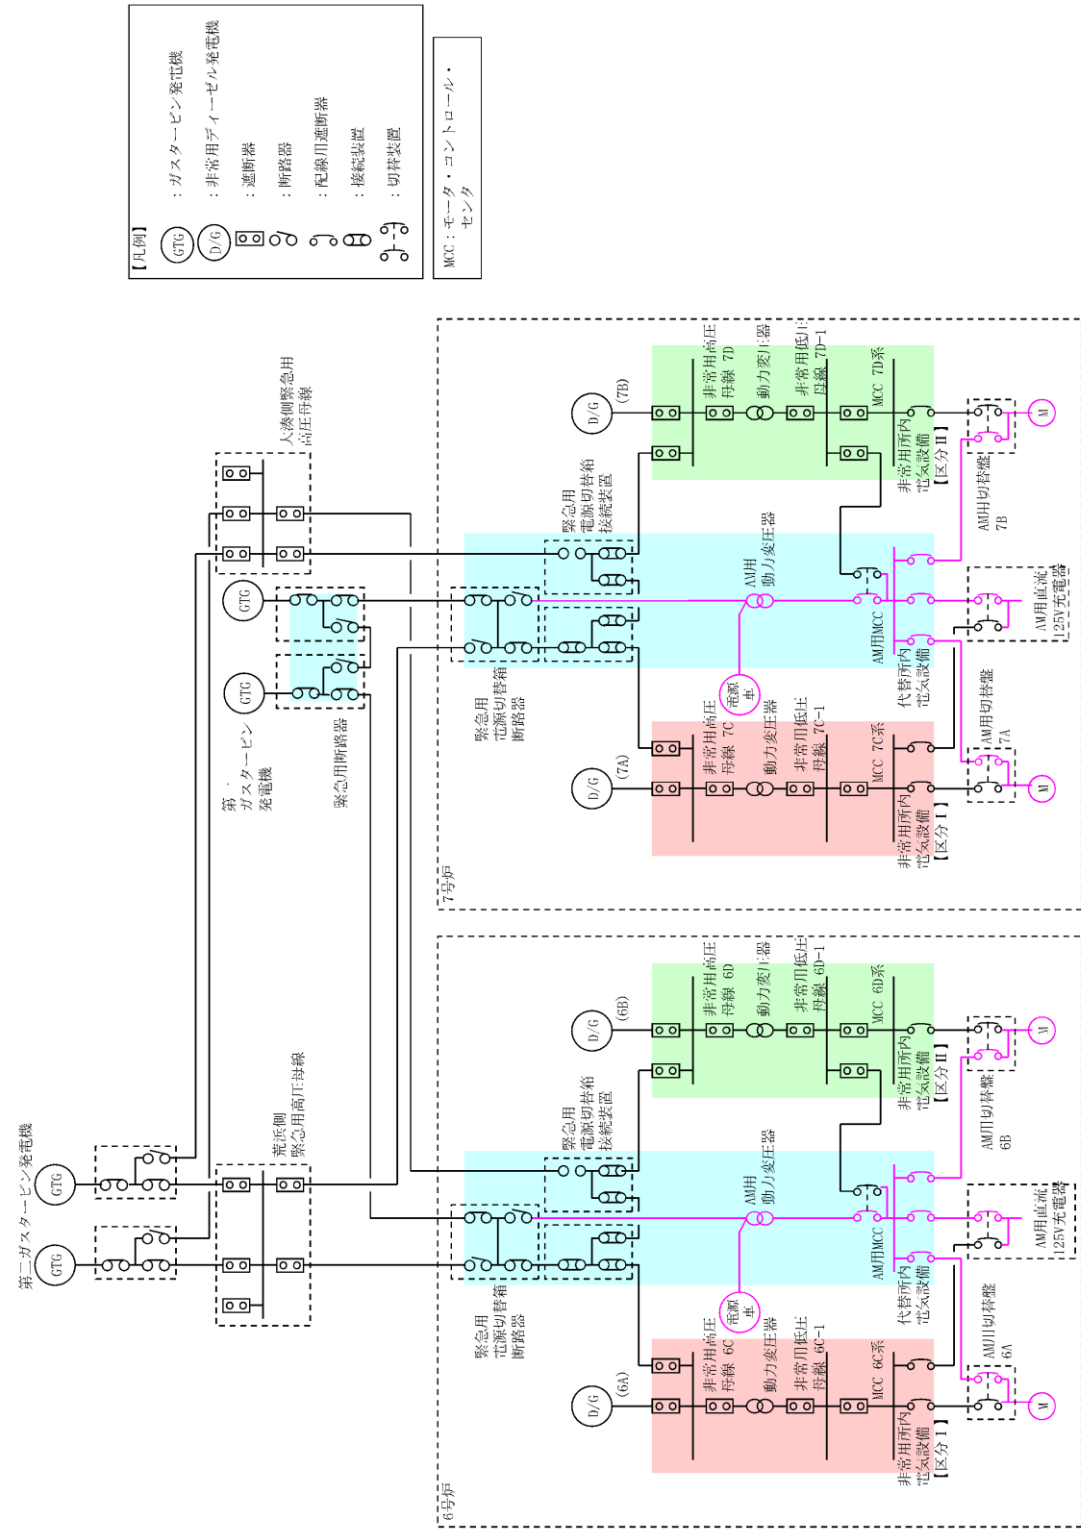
【凡例】
GTG ：ガスタービン発電機
D/G ：非常用ディーゼル発電機
：遮断器
：断路器
：配線用遮断器
：接続装置
：切替装置

MCC：モータ・コントロール・センタ

第二ガスタービン発電機
GTG
GTG
荒浜側緊急用高圧母線
大湊側緊急用高圧母線
GTG
GTG
第一ガスタービン発電機
緊急用断路器

7号炉
D/G (7B)
非常用高圧母線 7D
動力変圧器
非常用低圧母線 7D-1
MCC 7D系
非常用所内電気設備【区分Ⅱ】
AM用切替盤 7B
M
緊急用電源切替箱接続装置
AM用動力変圧器
AM用MCC
AM用直流125V充電器
電源車
代替所内電気設備
緊急用電源切替箱断路器
D/G (7A)
非常用高圧母線 7C
動力変圧器
非常用低圧母線 7C-1
MCC 7C系
非常用所内電気設備【区分Ⅰ】
AM用切替盤 7A
M

6号炉
D/G (6B)
非常用高圧母線 6D
動力変圧器
非常用低圧母線 6D-1
MCC 6D系
非常用所内電気設備【区分Ⅱ】
AM用切替盤 6B
M
緊急用電源切替箱接続装置
AM用動力変圧器
AM用MCC
AM用直流125V充電器
電源車
代替所内電気設備
緊急用電源切替箱断路器
D/G (6A)
非常用高圧母線 6C
動力変圧器
非常用低圧母線 6C-1
MCC 6C系
非常用所内電気設備【区分Ⅰ】
AM用切替盤 6A
M